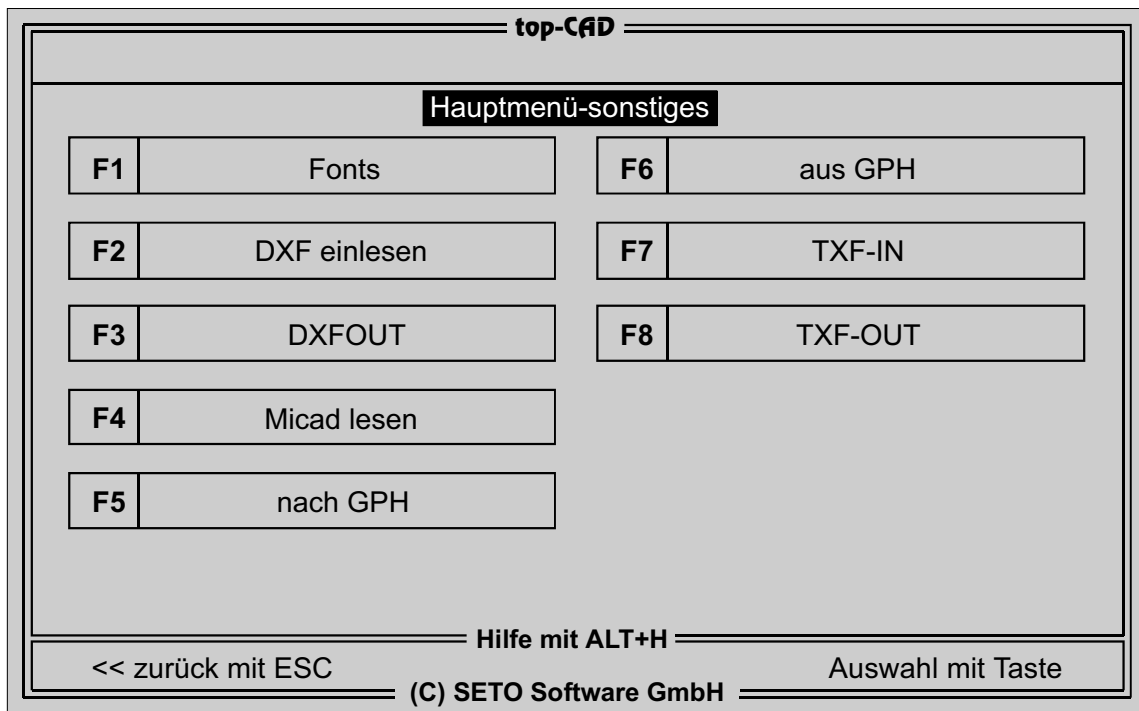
top-CAD

Hauptmenü-sonstiges

F1 Fonts

F2 DXF einlesen

F3 DXFOUT

F4 Micad lesen

F5 nach GPH

F6 aus GPH

F7 TXF-IN

F8 TXF-OUT

Hilfe mit ALT+H

<< zurück mit ESC

Auswahl mit Taste

(C) SETO Software GmbH